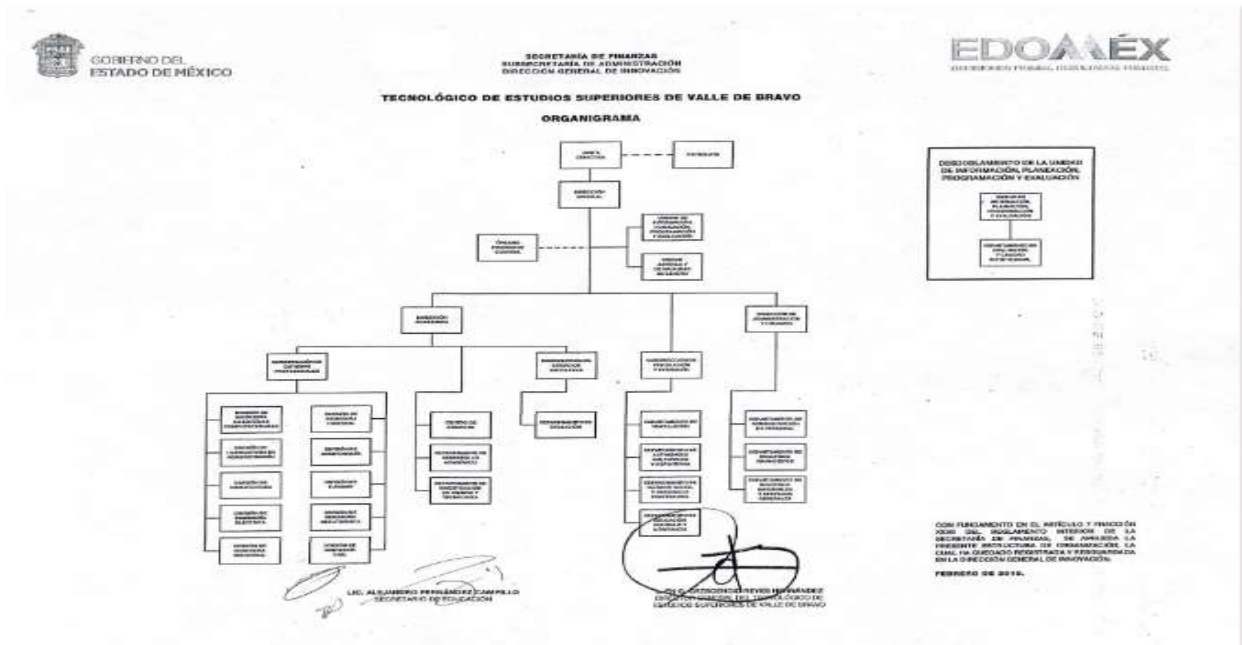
GOBIERNO DEL ESTADO DE MÉXICO

SECRETARÍA DE FINANZAS
SUBSECRETARÍA DE ADMINISTRACIÓN
DIRECCIÓN GENERAL DE INNOVACIÓN

EDOMÉX

TECNOLÓGICO DE ESTUDIOS SUPERIORES DE VALLE DE BRAVO

ORGANIGRAMA

JUNTA DIRECTIVA

PATRONATO

DIRECCIÓN GENERAL

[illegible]

ÓRGANO INTERNO DE CONTROL

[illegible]

DIRECCIÓN ACADÉMICA

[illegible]

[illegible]

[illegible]

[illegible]

DESDOBLAMIENTO DE LA UNIDAD DE INFORMACIÓN, PLANEACIÓN, PROGRAMACIÓN Y EVALUACIÓN

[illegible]

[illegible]

CON FUNDAMENTO EN EL ARTÍCULO Y FRACCIÓN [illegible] DEL REGLAMENTO INTERIOR DE LA SECRETARÍA DE FINANZAS, SE AUTORIZA LA PRESENTE ESTRUCTURA DE ORGANIZACIÓN, LA CUAL HA QUEDADO REGISTRADA Y RESGUARDADA EN LA DIRECCIÓN GENERAL DE INNOVACIÓN.

FEBRERO DE 2015.

LIC. ALEJANDRO FERNÁNDEZ CAMPILLO
SECRETARIO DE EDUCACIÓN

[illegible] REYES HERNÁNDEZ
DIRECTOR GENERAL DEL TECNOLÓGICO DE ESTUDIOS SUPERIORES DE VALLE DE BRAVO